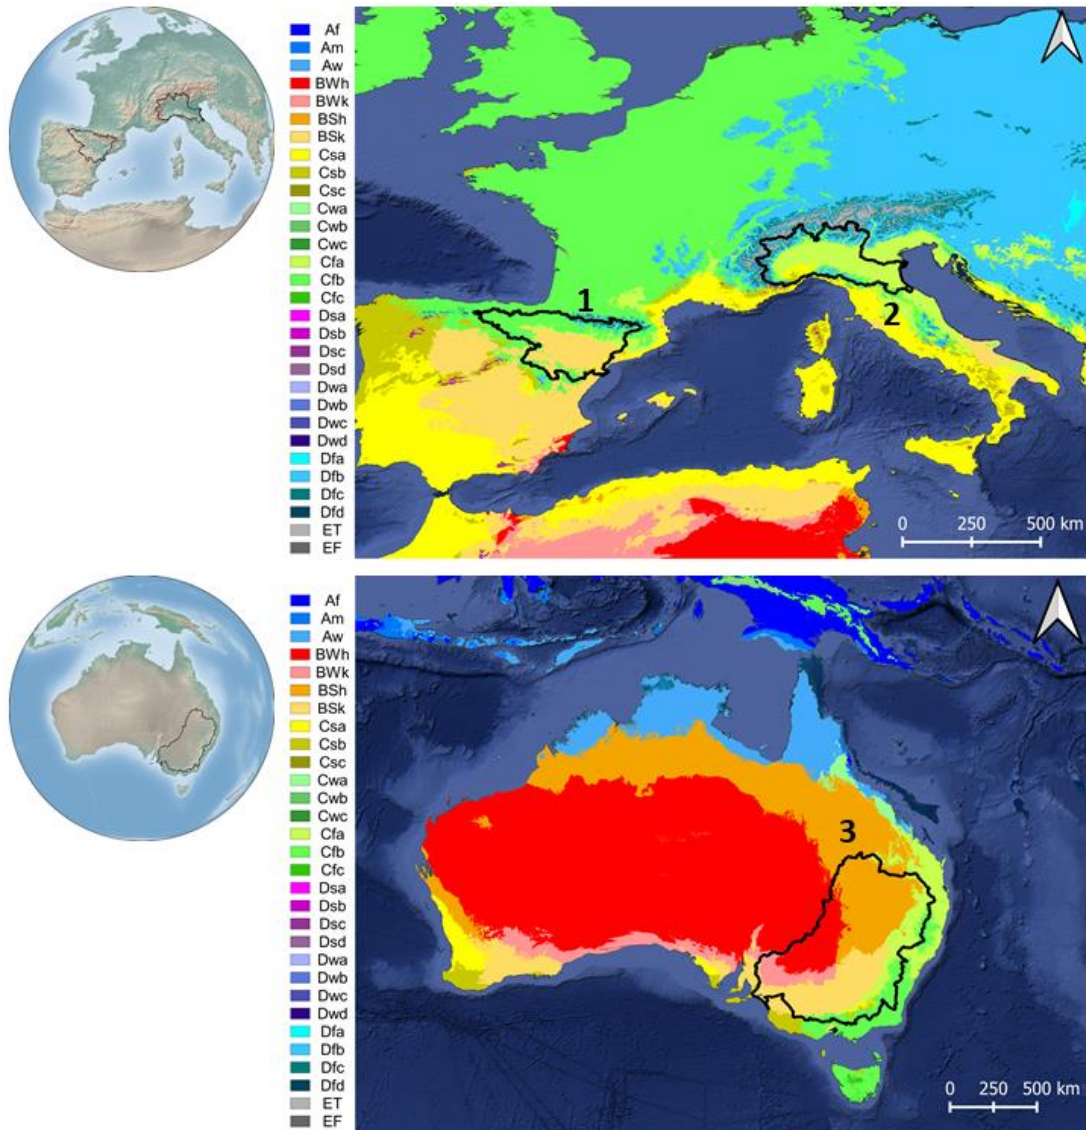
Af
Am
Aw
BWh
BWk
BSh
BSk
Csa
Csb
Csc
Cwa
Cwb
Cwc
Cfa
Cfb
Cfc
Dsa
Dsb
Dsc
Dsd
Dwa
Dwb
Dwc
Dwd
Dfa
Dfb
Dfc
Dfd
ET
EF

1
2

0 250 500 km

Af
Am
Aw
BWh
BWk
BSh
BSk
Csa
Csb
Csc
Cwa
Cwb
Cwc
Cfa
Cfb
Cfc
Dsa
Dsb
Dsc
Dsd
Dwa
Dwb
Dwc
Dwd
Dfa
Dfb
Dfc
Dfd
ET
EF

3

0 250 500 km